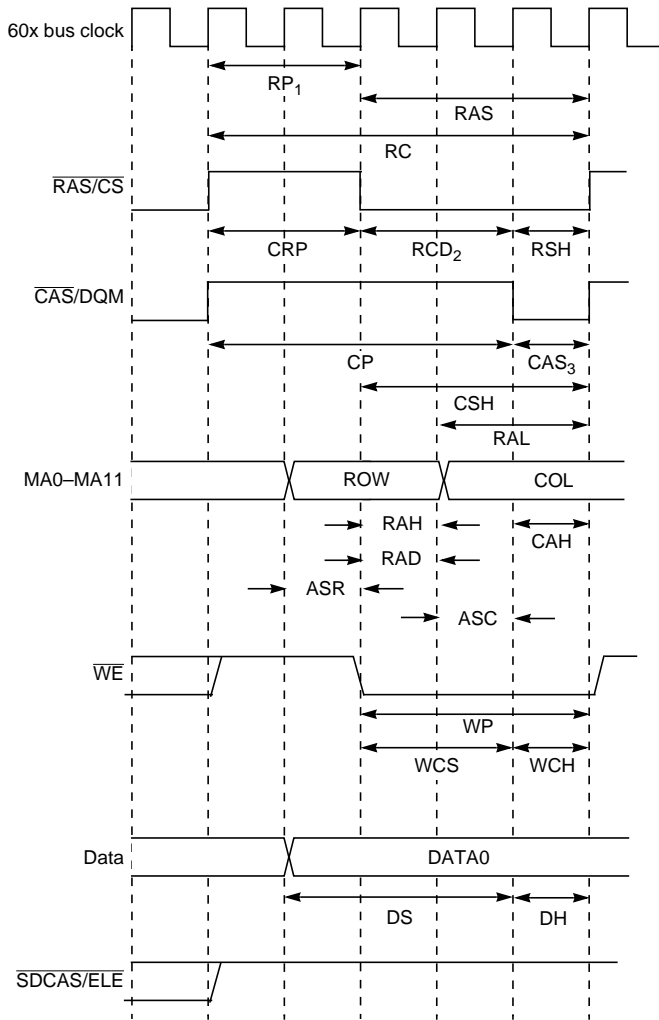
60x bus clock

$RP_1$

RAS

RC

$\overline{RAS}/\overline{CS}$

CRP

$RCD_2$

RSH

$\overline{CAS}/DQM$

CP

$CAS_3$

CSH

RAL

MA0–MA11

ROW

COL

RAH

CAH

RAD

ASR

ASC

$\overline{WE}$

WP

WCS

WCH

Data

DATA0

DS

DH

$\overline{SDCAS}/\overline{ELE}$